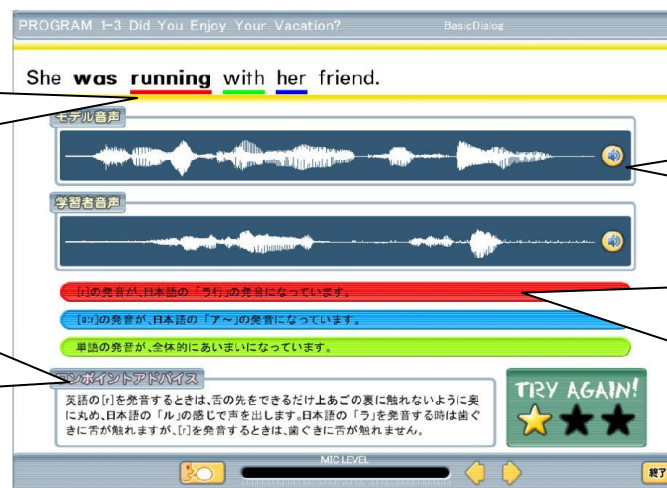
PROGRAM 1-3 Did You Enjoy Your Vacation? BasicDialog

She was running with her friend.

モデル音声

学習者音声

[r]の発音が、日本語の「ラ行」の発音になっています。

[ə:r]の発音が、日本語の「アー」の発音になっています。

単語の発音が、全体的にあいまいになっています。

ワンポイントアドバイス

英語の[r]を発音するときは、舌の先をできるだけ上あごの裏に触れないように奥に丸め、日本語の「ル」の感じで声を出します。日本語の「ラ」を発音する時は歯ぐきに舌が触れますが、[r]を発音するときは、歯ぐきに舌が触れません。

TRY AGAIN!

MIC LEVEL

終了